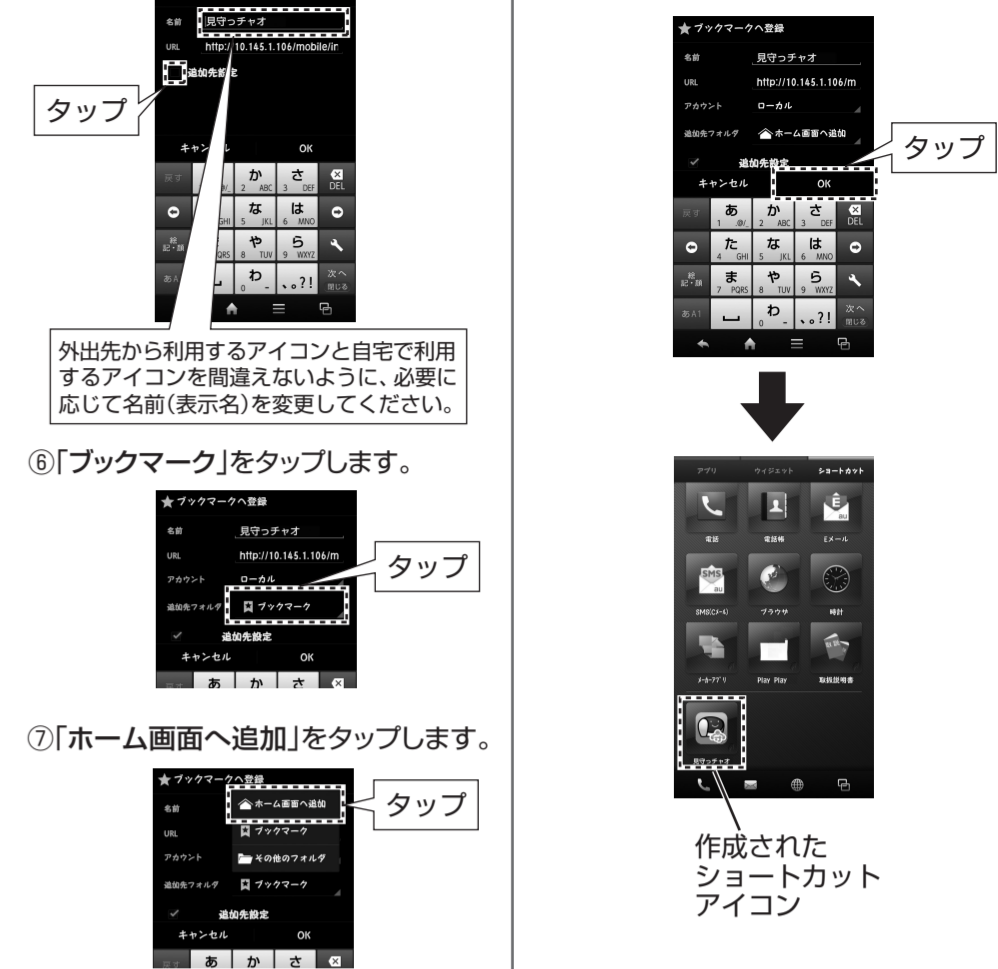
名前 見守っチャオ
URL http://10.145.1.106/mobile/ir
追加先設定
タップ
キャンセル OK
戻す
か 2 ABC
さ 3 DEF
DEL
GHI
な 5 JKL
は 6 MNO
絵記・顔
PQRS
や 8 TUV
ら 9 WXYZ
あA1
わ 0
、。?!
次へ 閉じる

外出先から利用するアイコンと自宅で利用するアイコンを間違えないように、必要に応じて名前(表示名)を変更してください。

⑥「ブックマーク」をタップします。

ブックマークへ登録
名前 見守っチャオ
URL http://10.145.1.106/m
アカウント ローカル
追加先フォルダ ブックマーク
タップ
追加先設定
キャンセル OK
戻す あ か さ

⑦「ホーム画面へ追加」をタップします。

ブックマークへ登録
名前 ホーム画面へ追加
URL ブックマーク
アカウント その他のフォルダ
追加先フォルダ ブックマーク
タップ
追加先設定
キャンセル OK
戻す あ か さ

ブックマークへ登録
名前 見守っチャオ
URL http://10.145.1.106/m
アカウント ローカル
追加先フォルダ ホーム画面へ追加
タップ
追加先設定
キャンセル OK
戻す
あ 1 @/.
か 2 ABC
さ 3 DEF
DEL
た 4 GHI
な 5 JKL
は 6 MNO
絵記・顔
ま 7 PQRS
や 8 TUV
ら 9 WXYZ
あA1
わ 0
、。?!
次へ 閉じる

アプリ ウィジェット ショートカット
電話 電話帳 Eメール
AU
SMS AU
SMS(Cメール) ブラウザ 時計
メールアプリ Play Play 取扱説明書
見守っチャオ

作成された
ショートカット
アイコン